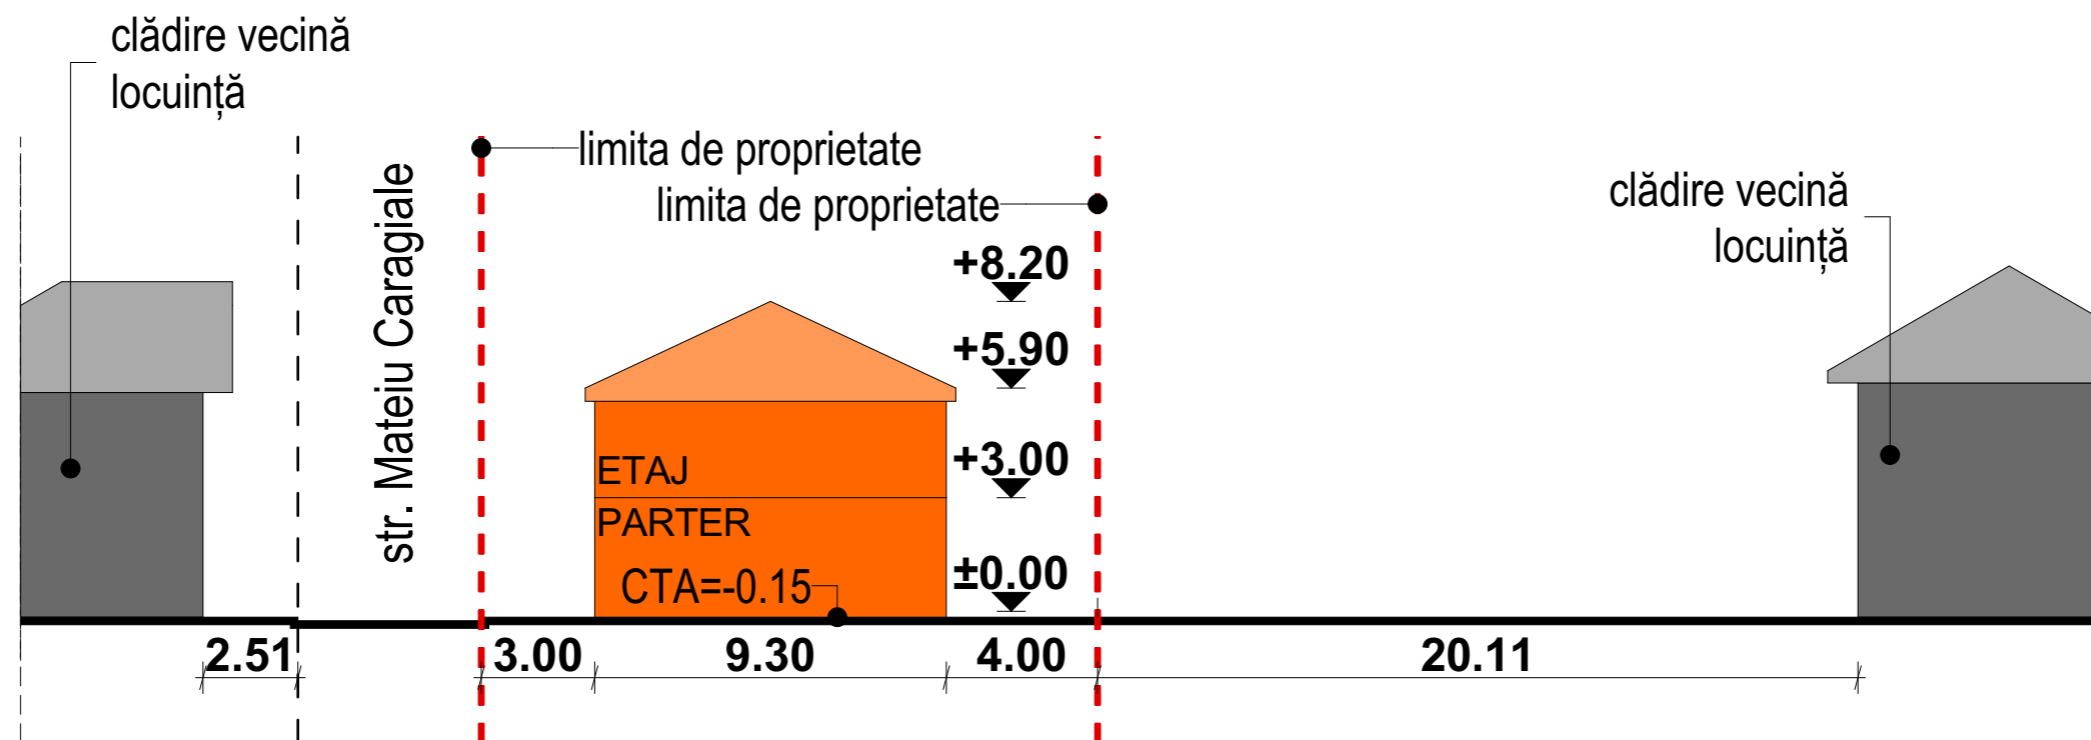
clădire vecină
locuință

limita de proprietate

limita de proprietate

str. Mateiu Caragiale

+8.20

+5.90

+3.00

±0.00

ETAJ

PARTER

CTA=-0.15

clădire vecină
locuință

2.51

3.00

9.30

4.00

20.11